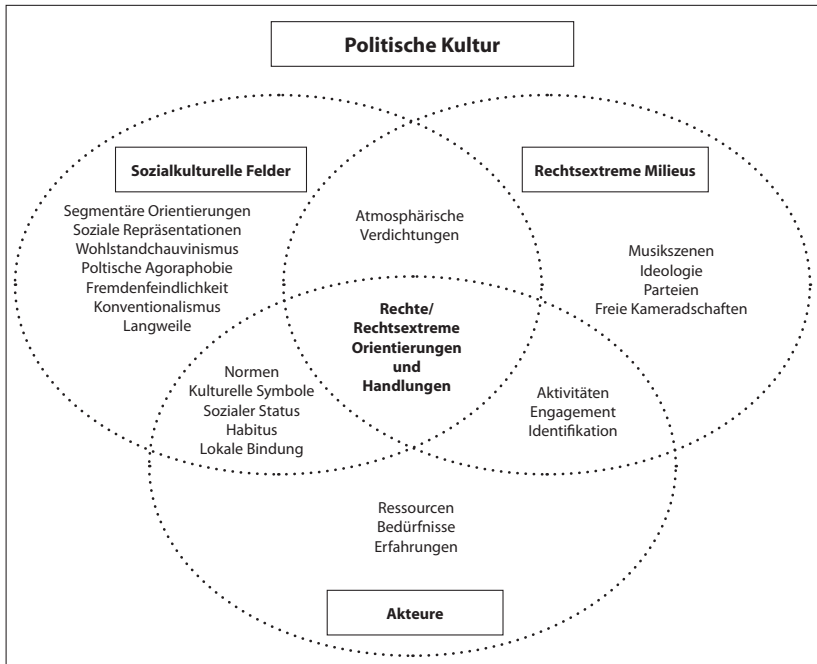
Politische Kultur

Sozialkulturelle Felder

Segmentäre Orientierungen
Soziale Repräsentationen
Wohlstandchauvinismus
Poltische Agoraphobie
Fremdenfeindlichkeit
Konventionalismus
Langweile

Atmosphärische
Verdichtungen

Rechtsextreme Milieus

Musikszenen
Ideologie
Parteien
Freie Kameradschaften

Rechte/
Rechtsextreme
Orientierungen
und
Handlungen

Normen
Kulturelle Symbole
Sozialer Status
Habitus
Lokale Bindung

Aktivitäten
Engagement
Identifikation

Ressourcen
Bedürfnisse
Erfahrungen

Akteure